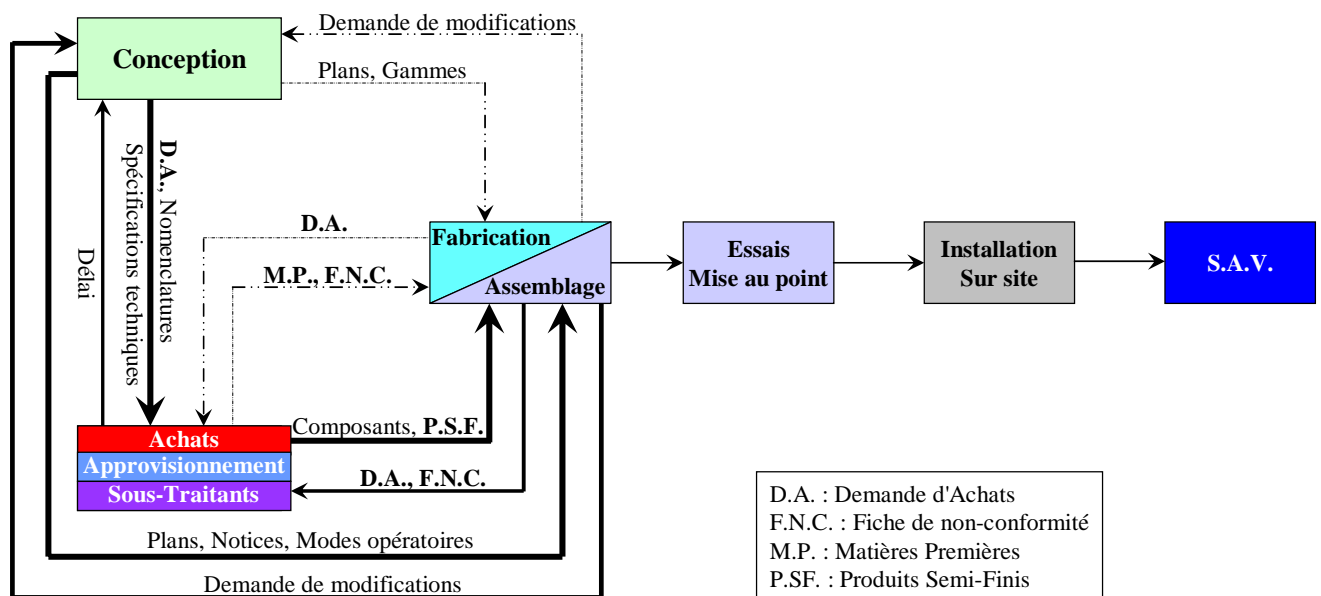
Demande de modifications

Conception

Plans, Gammes

D.A., Nomenclatures
Spécifications techniques

Délai

D.A.

M.P., F.N.C.

Fabrication
Assemblage

Essais
Mise au point

Installation
Sur site

S.A.V.

Achats
Approvisionnement
Sous-Traitants

Composants, P.S.F.

D.A., F.N.C.

Plans, Notices, Modes opératoires

Demande de modifications

D.A. : Demande d'Achats
F.N.C. : Fiche de non-conformité
M.P. : Matières Premières
P.SF. : Produits Semi-Finis